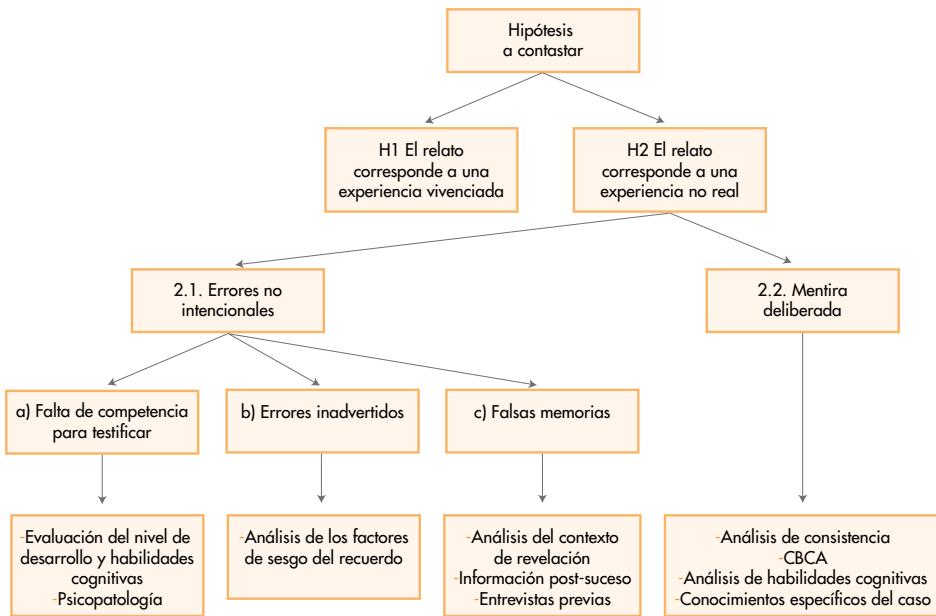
Hipótesis a contastar

H1 El relato corresponde a una experiencia vivenciada

H2 El relato corresponde a una experiencia no real

2.1. Errores no intencionales

2.2. Mentira deliberada

a) Falta de competencia para testificar

b) Errores inadvertidos

c) Falsas memorias

-Evaluación del nivel de desarrollo y habilidades cognitivas
-Psicopatología

-Análisis de los factores de sesgo del recuerdo

-Análisis del contexto de revelación
-Información post-suceso
-Entrevistas previas

-Análisis de consistencia
-CBCA
-Análisis de habilidades cognitivas
-Conocimientos específicos del caso